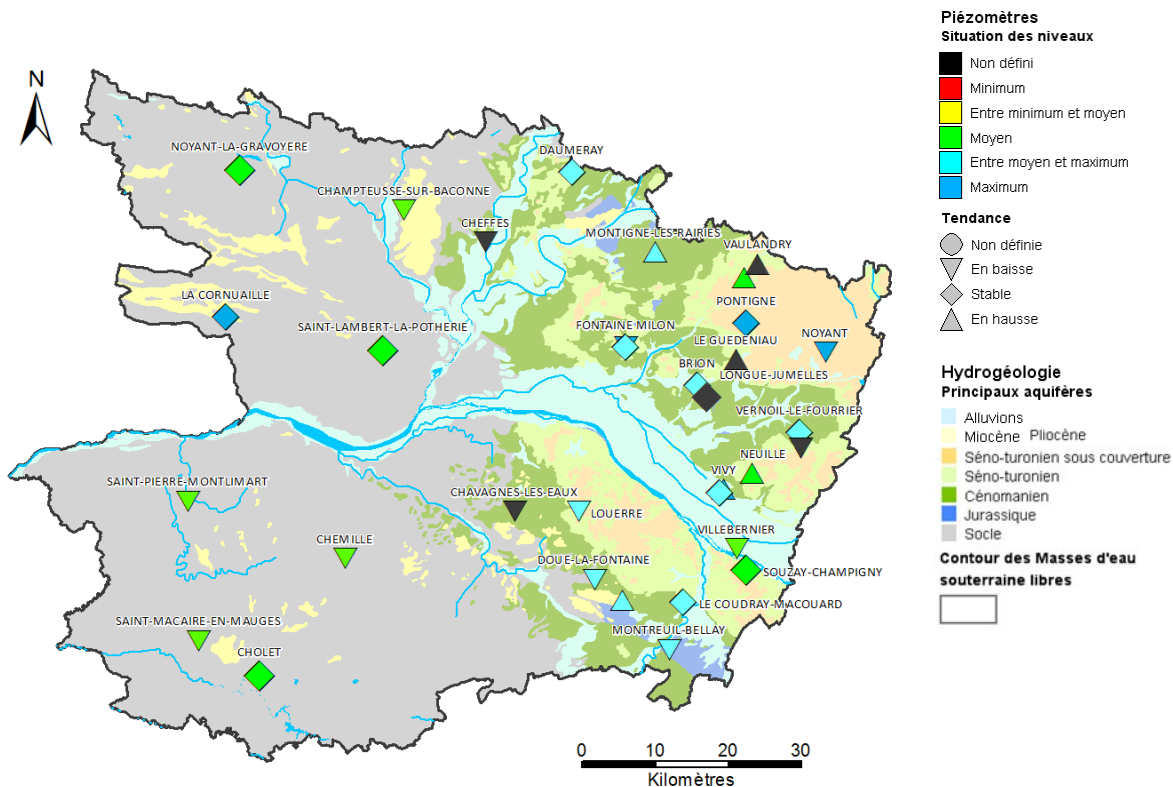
N

NOYANT-LA-GRAVOYERE
CHAMPTEUSSE-SUR-BACONNE
DAUMERAY
CHEFFES
MONTIGNE-LES-RAIRIES
VAULANDRY
LA CORNUAILLE
PONTIGNE
SAINT-LAMBERT-LA-POTHERIE
FONTAINE MILON
NOYANT
LE GUEDENIAU
BRION
LONGUE-JUMELLES
VERNOIL-LE-FOURRIER
NEUILLE
VIVY
SAINT-PIERRE-MONTLIMART
CHAVAGNES-LES-EAUX
LOUERRE
VILLEBERNIER
CHEMILLE
DOUE-LA-FONTAINE
SOUZAY-CHAMPIGNY
LE COUDRAY-MACOUARD
SAINT-MACAIRE-EN-MAUGES
MONTREUIL-BELLAY
CHOLET

0 10 20 30
Kilomètres

Piézomètres
Situation des niveaux
Non défini
Minimum
Entre minimum et moyen
Moyen
Entre moyen et maximum
Maximum
Tendance
Non définie
En baisse
Stable
En hausse

Hydrogéologie
Principaux aquifères
Alluvions
Miocène Pliocène
Séno-turonien sous couverture
Séno-turonien
Cénomanien
Jurassique
Socle
Contour des Masses d'eau souterraine libres